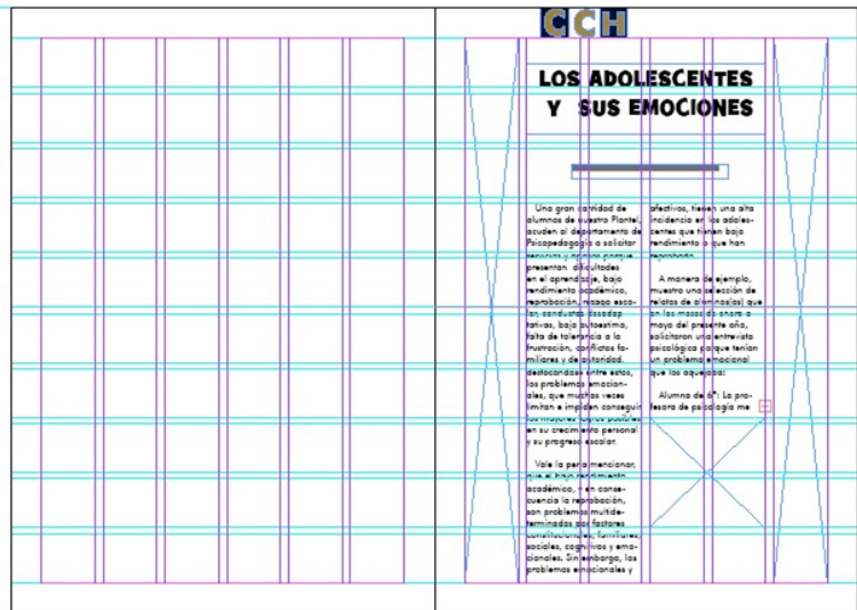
CCH

LOS ADOLESCENTES Y SUS EMOCIONES

Una gran cantidad de alumnos de nuestro Plantel acuden al departamento de Psicopedagogía a solicitar servicio y apoyo porque presentan dificultades en el aprendizaje, bajo rendimiento académico, reprobación, riesgo escolar, conductas desadaptativas, baja autoestima, falta de tolerancia a la frustración, conflictos familiares y de autoridad, destacando entre estos, los problemas emocionales, que muchas veces limitan e impiden conseguir los mayores logros posibles en su crecimiento personal y su progreso escolar.

Vale la pena mencionar, que el bajo rendimiento académico, y en consecuencia la reprobación, son problemas multideterminados por factores constitucionales, familiares, sociales, cognitivos y emocionales. Sin embargo, los problemas emocionales y

afectivos, tienen una alta incidencia en los adolescentes que tienen bajo rendimiento o que han reprobado.

A manera de ejemplo, muestro una selección de relatos de alumnos(as) que en los meses de enero a mayo del presente año, solicitaron una entrevista psicológica porque tenían un problema emocional que los aquejaba:

Alumna de 6°: La profesora de psicología me